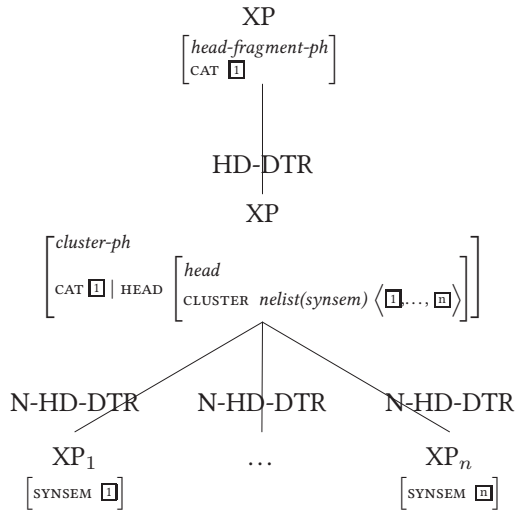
XP

$\begin{bmatrix} \textit{head-fragment-ph} \\ \text{CAT } \boxed{1} \end{bmatrix}$

HD-DTR

XP

$\begin{bmatrix} \textit{cluster-ph} \\ \text{CAT } \boxed{1} \mid \text{HEAD } \begin{bmatrix} \textit{head} \\ \text{CLUSTER } \textit{nelist(synsem)} \left\langle \boxed{1}, \ldots, \boxed{n} \right\rangle \end{bmatrix} \end{bmatrix}$

N-HD-DTR N-HD-DTR N-HD-DTR

$XP_1$ … $XP_n$

$\begin{bmatrix} \text{SYNSEM } \boxed{1} \end{bmatrix}$ $\begin{bmatrix} \text{SYNSEM } \boxed{n} \end{bmatrix}$